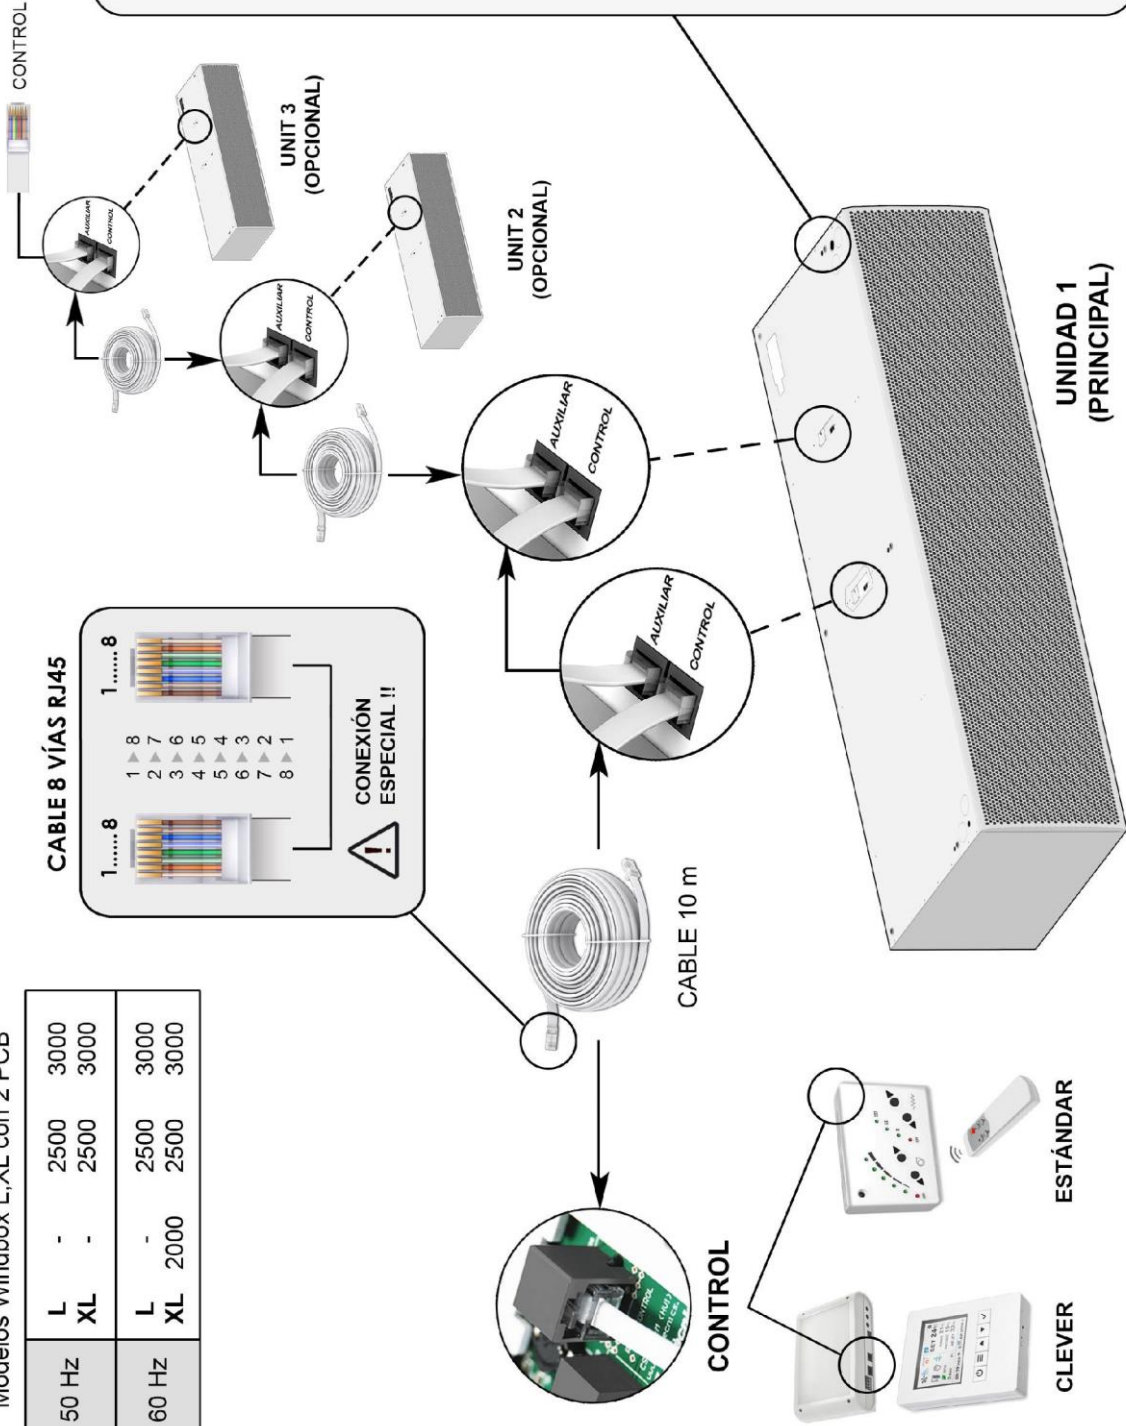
Modelos Windbox L,XL con 2 PCB

| 50 Hz | L | - | 2500 | 3000 |
|---|---|---|---|---|
| | XL | - | 2500 | 3000 |
| 60 Hz | L | - | 2500 | 3000 |
| | XL | 2000 | 2500 | 3000 |

CABLE 8 VÍAS RJ45

1......8

1......8

1 ▶ 8
2 ▶ 7
3 ▶ 6
4 ▶ 5
5 ▶ 4
6 ▶ 3
7 ▶ 2
8 ▶ 1

CONEXIÓN ESPECIAL !!

CABLE 10 m

CONTROL

CLEVER

ESTÁNDAR

AUXILIAR
CONTROL

AUXILIAR
CONTROL

AUXILIAR
CONTROL

AUXILIAR
CONTROL

CONTROL

UNIT 3
(OPCIONAL)

UNIT 2
(OPCIONAL)

UNIDAD 1
(PRINCIPAL)